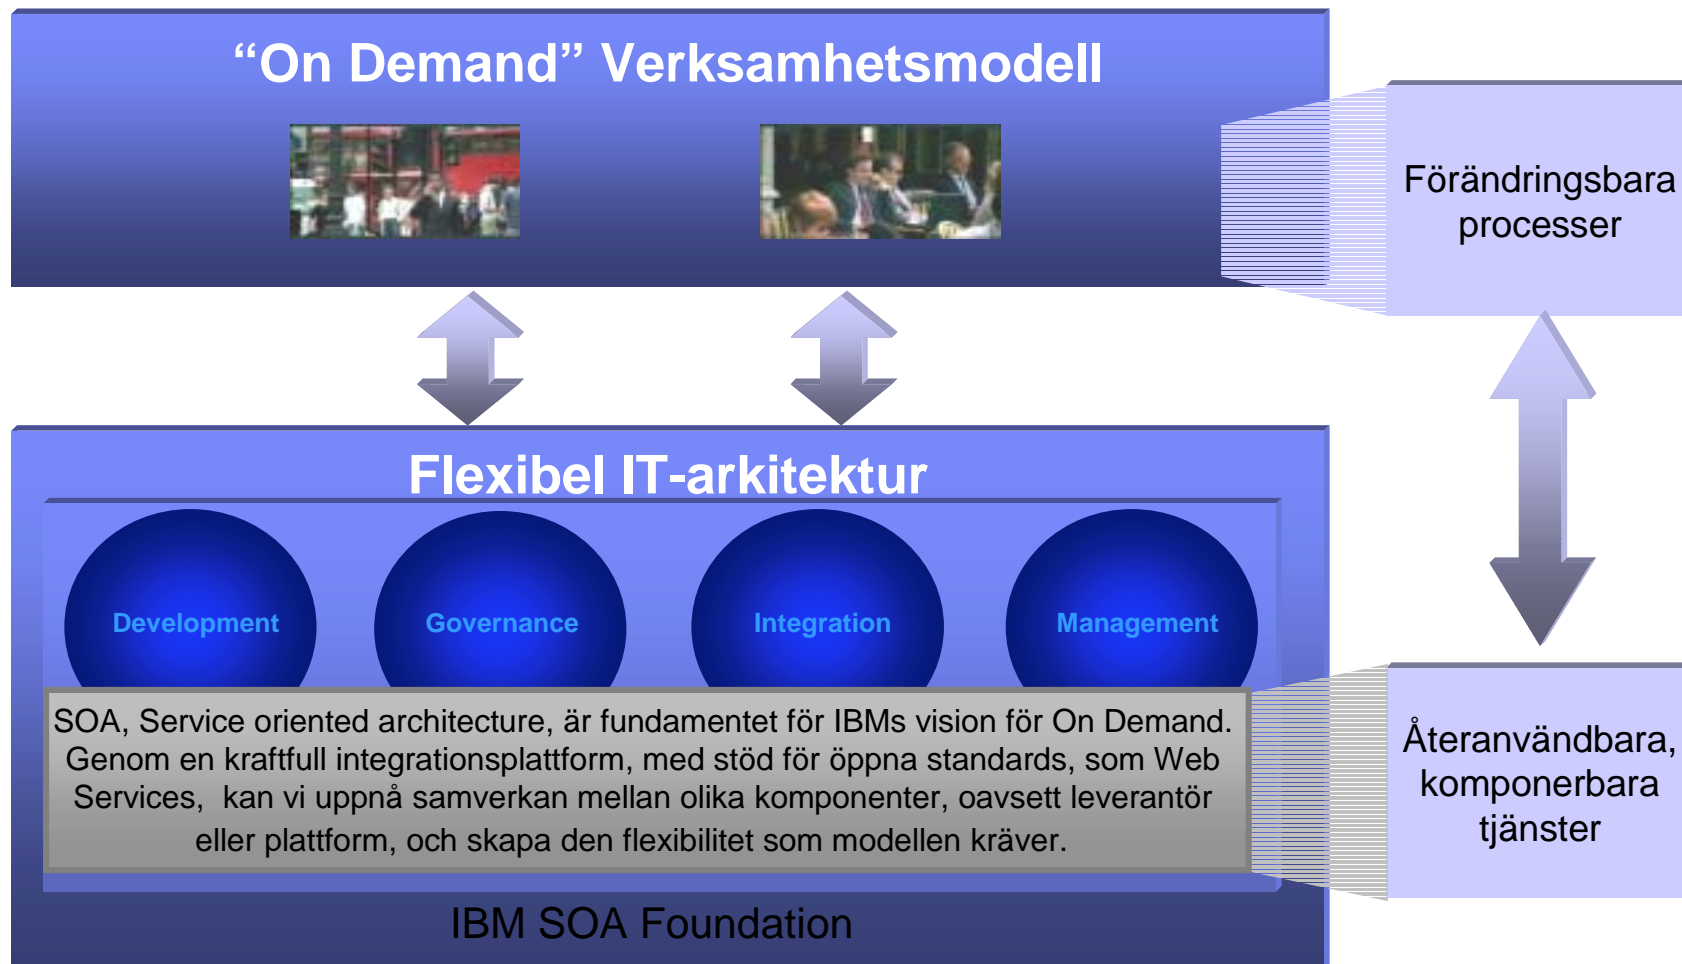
“On Demand” Verksamhetsmodell

Förändringsbara processer

Flexibel IT-arkitektur

Development

Governance

Integration

Management

SOA, Service oriented architecture, är fundamentet för IBMs vision för On Demand. Genom en kraftfull integrationsplattform, med stöd för öppna standards, som Web Services, kan vi uppnå samverkan mellan olika komponenter, oavsett leverantör eller plattform, och skapa den flexibilitet som modellen kräver.

Återanvändbara, komponerbara tjänster

IBM SOA Foundation